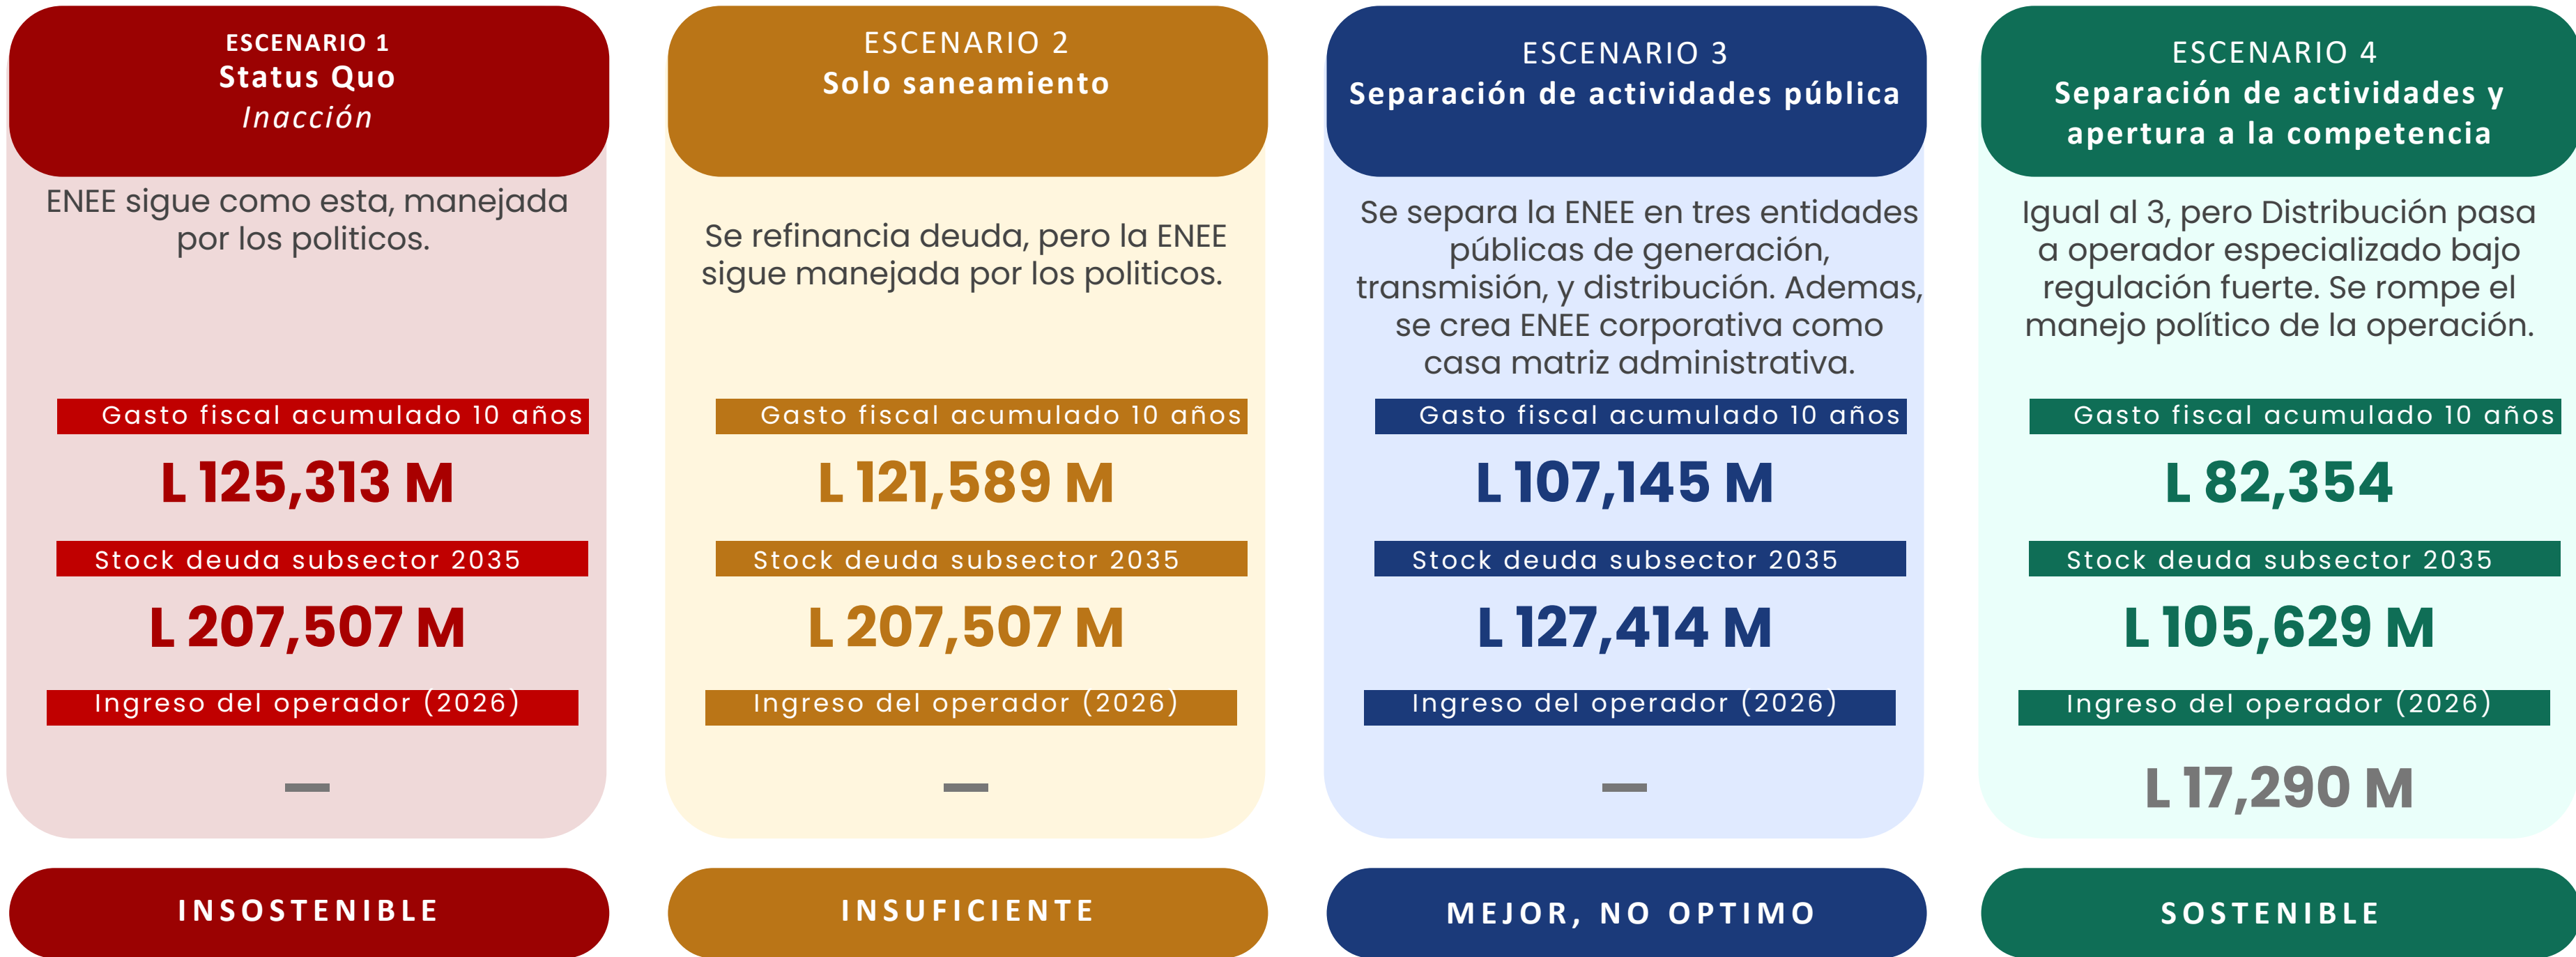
ESCENARIO 1
Status Quo
Inacción

ENEE sigue como esta, manejada por los politicos.

Gasto fiscal acumulado 10 años

L 125,313 M

Stock deuda subsector 2035

L 207,507 M

Ingreso del operador (2026)

—

INSOSTENIBLE

ESCENARIO 2
Solo saneamiento

Se refinancia deuda, pero la ENEE sigue manejada por los politicos.

Gasto fiscal acumulado 10 años

L 121,589 M

Stock deuda subsector 2035

L 207,507 M

Ingreso del operador (2026)

—

INSUFICIENTE

ESCENARIO 3
Separación de actividades pública

Se separa la ENEE en tres entidades públicas de generación, transmisión, y distribución. Ademas, se crea ENEE corporativa como casa matriz administrativa.

Gasto fiscal acumulado 10 años

L 107,145 M

Stock deuda subsector 2035

L 127,414 M

Ingreso del operador (2026)

—

MEJOR, NO OPTIMO

ESCENARIO 4
Separación de actividades y apertura a la competencia

Igual al 3, pero Distribución pasa a operador especializado bajo regulación fuerte. Se rompe el manejo político de la operación.

Gasto fiscal acumulado 10 años

L 82,354

Stock deuda subsector 2035

L 105,629 M

Ingreso del operador (2026)

L 17,290 M

SOSTENIBLE